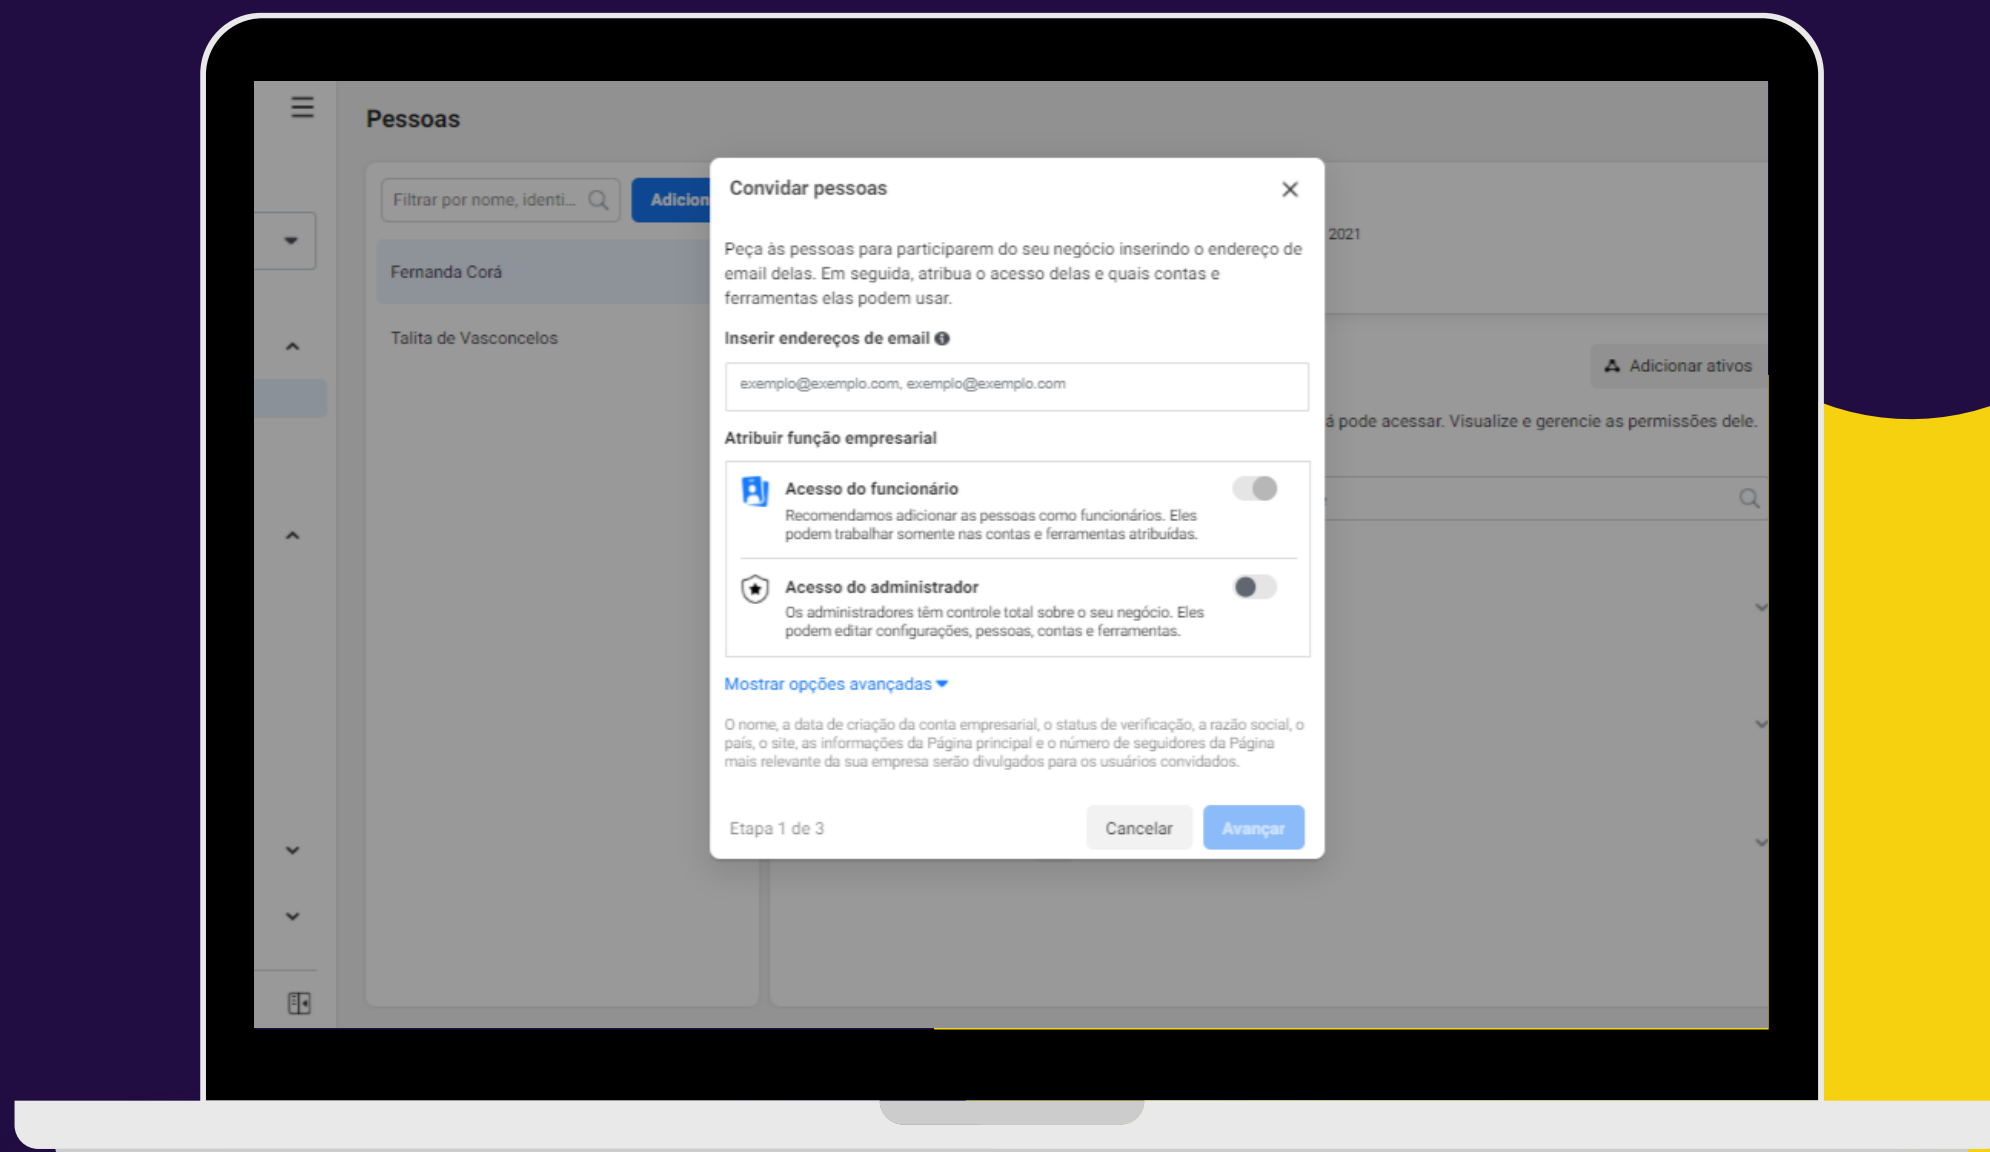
Pessoas

Filtrar por nome, identi...

Adicion

Fernanda Corá

Talita de Vasconcelos

2021

Adicionar ativos

á pode acessar. Visualize e gerencie as permissões dele.

Convidar pessoas

Peça às pessoas para participarem do seu negócio inserindo o endereço de email delas. Em seguida, atribua o acesso delas e quais contas e ferramentas elas podem usar.

Inserir endereços de email

exemplo@exemplo.com, exemplo@exemplo.com

Atribuir função empresarial

Acesso do funcionário

Recomendamos adicionar as pessoas como funcionários. Eles podem trabalhar somente nas contas e ferramentas atribuídas.

Acesso do administrador

Os administradores têm controle total sobre o seu negócio. Eles podem editar configurações, pessoas, contas e ferramentas.

Mostrar opções avançadas

O nome, a data de criação da conta empresarial, o status de verificação, a razão social, o país, o site, as informações da Página principal e o número de seguidores da Página mais relevante da sua empresa serão divulgados para os usuários convidados.

Etapa 1 de 3

Cancelar

Avançar